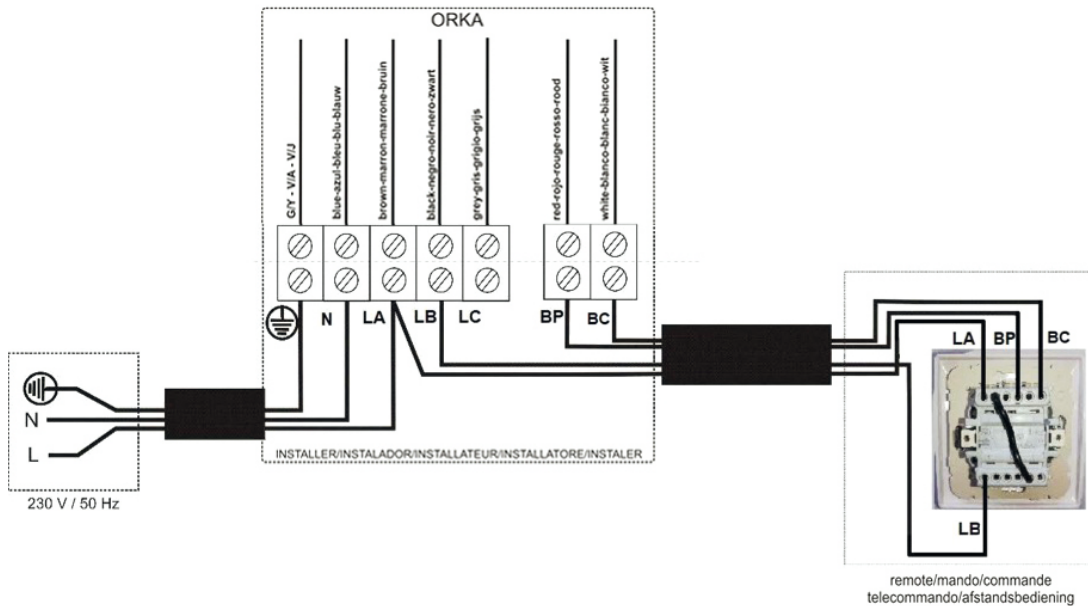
ORKA

G/Y - V/A - V/J
blue-azul-bleu-blu-blauw
brown-marron-marrone-bruin
black-negro-noir-nero-zwart
grey-gris-grigio-grijs
red-rojo-rouge-rosso-rood
white-blanco-blanc-bianco-wit

N
LA
LB
LC
BP
BC

N
L
230 V / 50 Hz

INSTALLER/INSTALADOR/INSTALLATEUR/INSTALLATORE/INSTALER

LA
BP
BC
LB

remote/mando/commande
telecommando/afstandsbediening